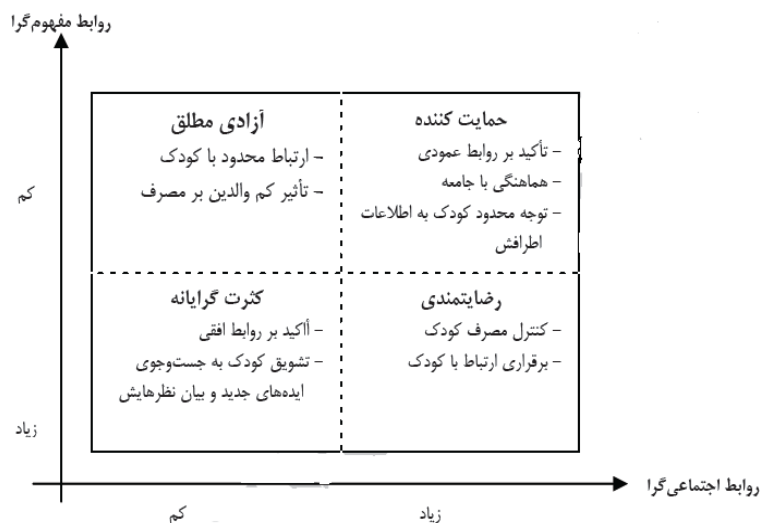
روابط مفهوم‌گرا

حمایت کننده
– تأکید بر روابط عمودی
– هماهنگی با جامعه
– توجه محدود کودک به اطلاعات اطرافش

آزادی مطلق
– ارتباط محدود با کودک
– تأثیر کم والدین بر مصرف

کم

رضایتمندی
– کنترل مصرف کودک
– برقراری ارتباط با کودک

کثرت گرایانه
– أاکید بر روابط افقی
– تشویق کودک به جست‌وجوی ایده‌های جدید و بیان نظرهایش

زیاد

روابط اجتماعی‌گرا

زیاد

کم